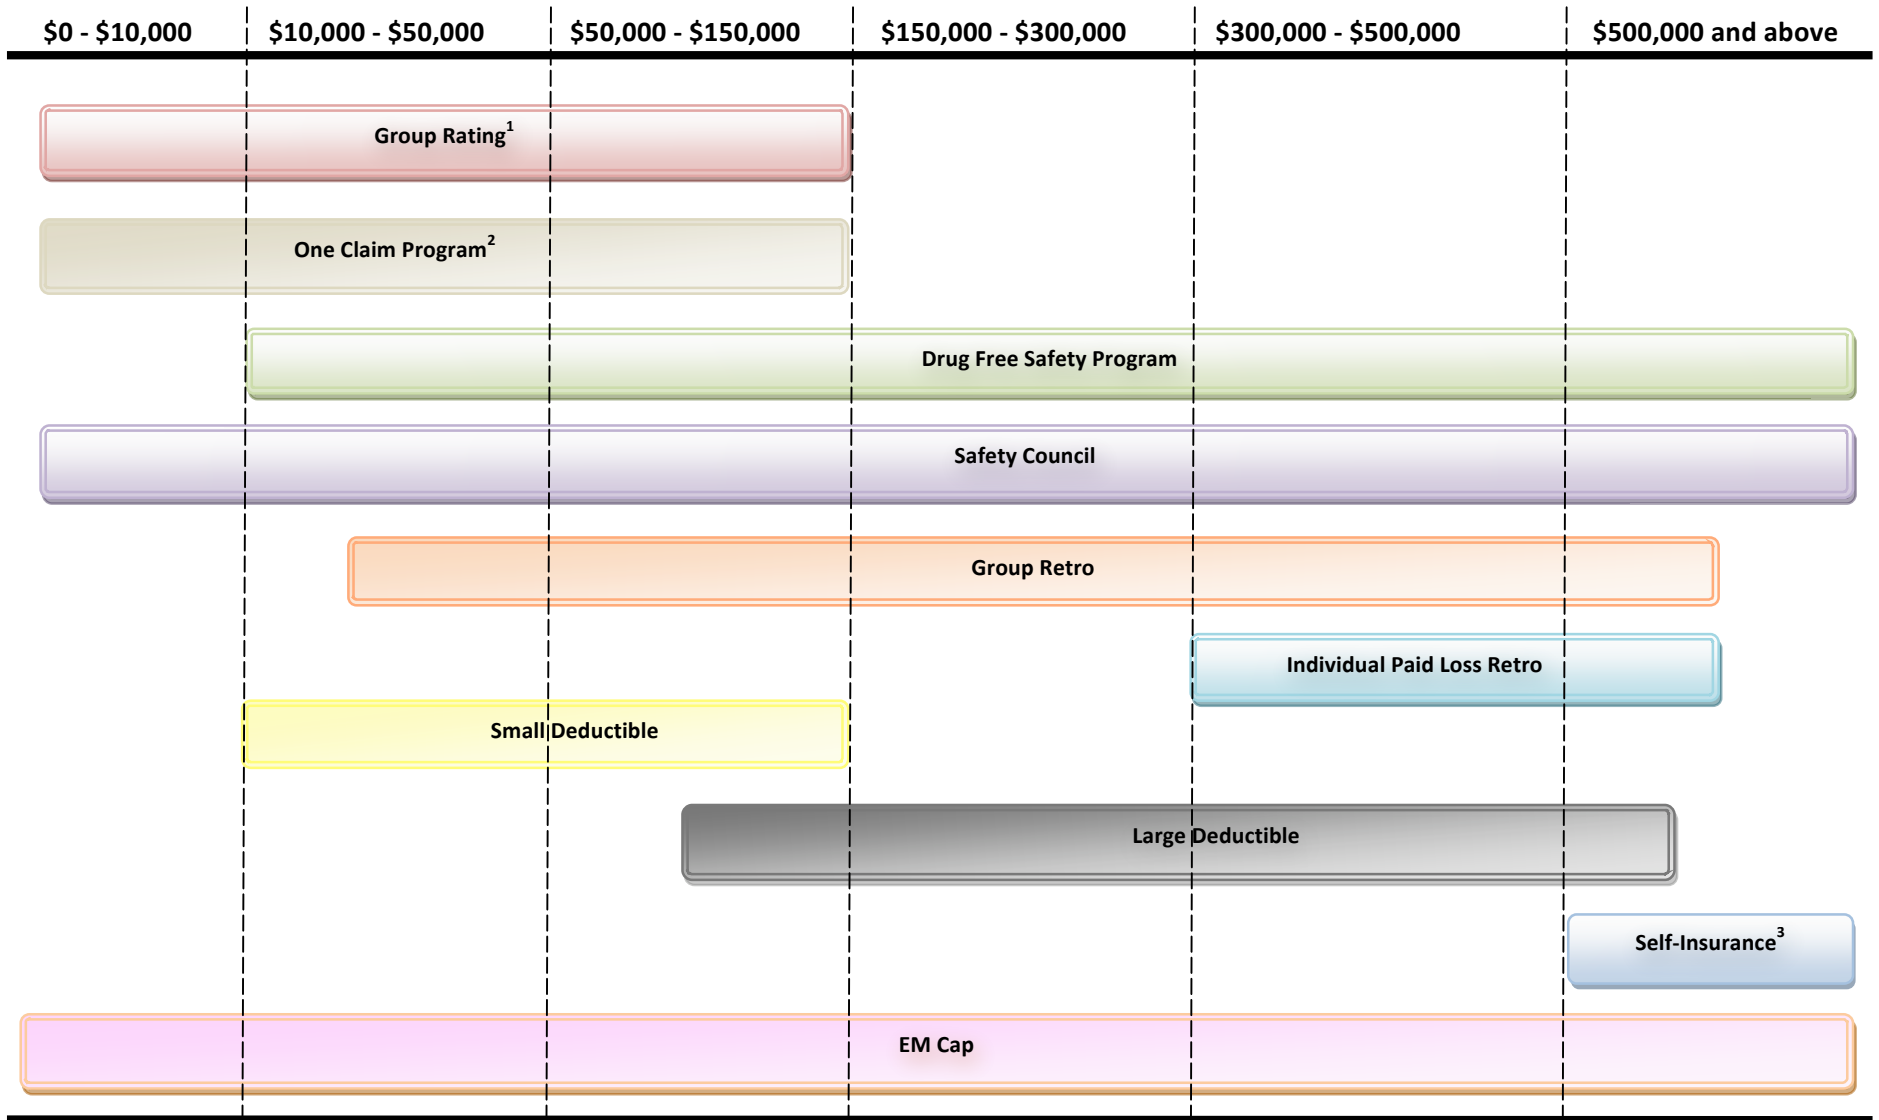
$0 - $10,000 | $10,000 - $50,000 | $50,000 - $150,000 | $150,000 - $300,000 | $300,000 - $500,000 | $500,000 and above

Group Rating$^1$

One Claim Program$^2$

Drug Free Safety Program

Safety Council

Group Retro

Individual Paid Loss Retro

Small Deductible

Large Deductible

Self-Insurance$^3$

EM Cap